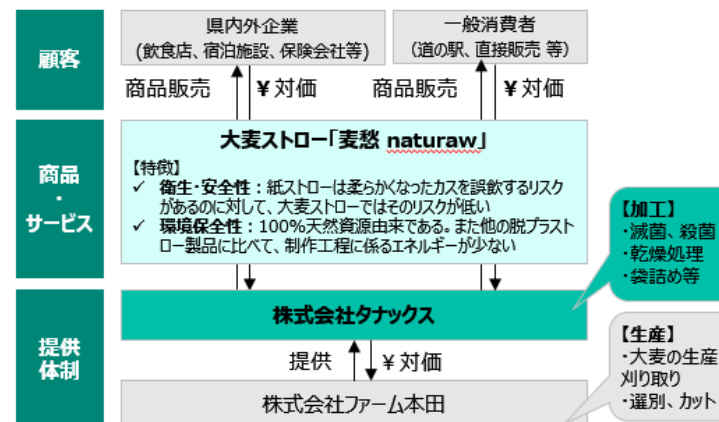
顧客

県内外企業
(飲食店、宿泊施設、保険会社等)

一般消費者
(道の駅、直接販売 等)

商品販売　¥対価

商品販売　¥対価

商品・サービス

大麦ストロー「麦愁 naturaw」

【特徴】
✓ 衛生・安全性：紙ストローは柔らかくなったカスを誤飲するリスクがあるのに対して、大麦ストローではそのリスクが低い
✓ 環境保全性：100%天然資源由来である。また他の脱プラストロー製品に比べて、制作工程に係るエネルギーが少ない

【加工】
・滅菌、殺菌
・乾燥処理
・袋詰め等

提供体制

株式会社タナックス

提供　¥対価

【生産】
・大麦の生産刈り取り
・選別、カット

株式会社ファーム本田